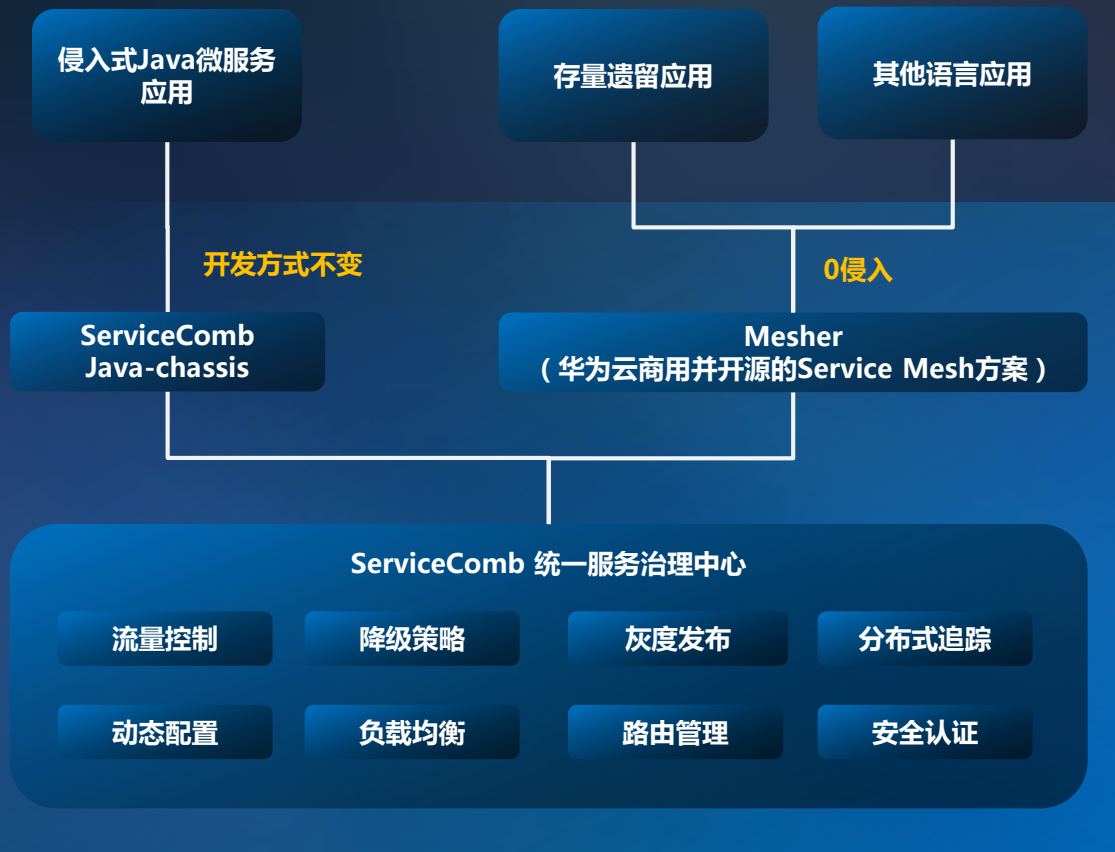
侵入式Java微服务应用

存量遗留应用

其他语言应用

开发方式不变

0侵入

ServiceComb Java-chassis

Mesher
（华为云商用并开源的Service Mesh方案）

ServiceComb 统一服务治理中心

流量控制

降级策略

灰度发布

分布式追踪

动态配置

负载均衡

路由管理

安全认证